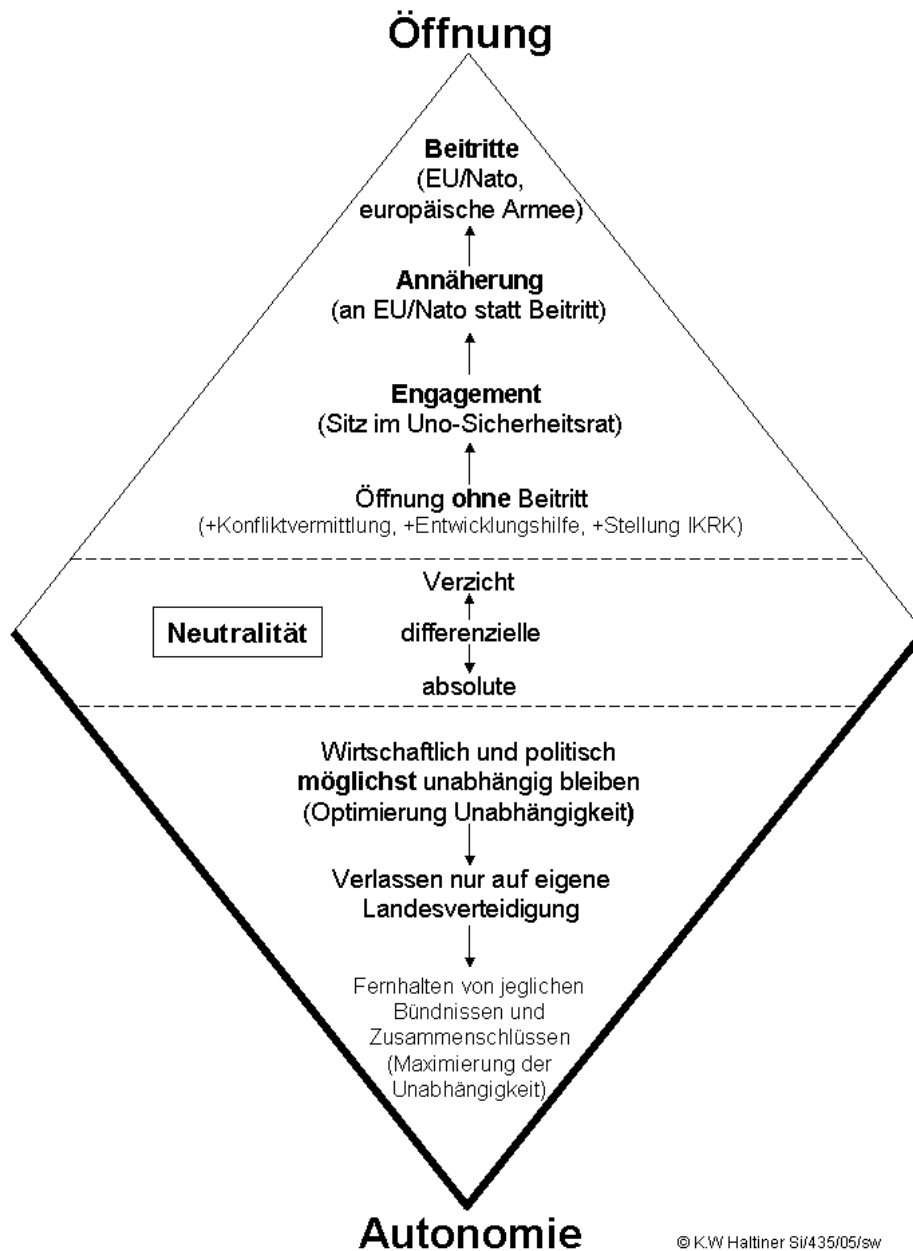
Öffnung

Beitritte
(EU/Nato, europäische Armee)

Annäherung
(an EU/Nato statt Beitritt)

Engagement
(Sitz im Uno-Sicherheitsrat)

Öffnung ohne Beitritt
(+Konfliktvermittlung, +Entwicklungshilfe, +Stellung IKRK)

Neutralität

Verzicht
differenzielle
absolute

Wirtschaftlich und politisch möglichst unabhängig bleiben
(Optimierung Unabhängigkeit)

Verlassen nur auf eigene Landesverteidigung

Fernhalten von jeglichen Bündnissen und Zusammenschlüssen
(Maximierung der Unabhängigkeit)

Autonomie

© K.W Haltiner Si/435/05/sw